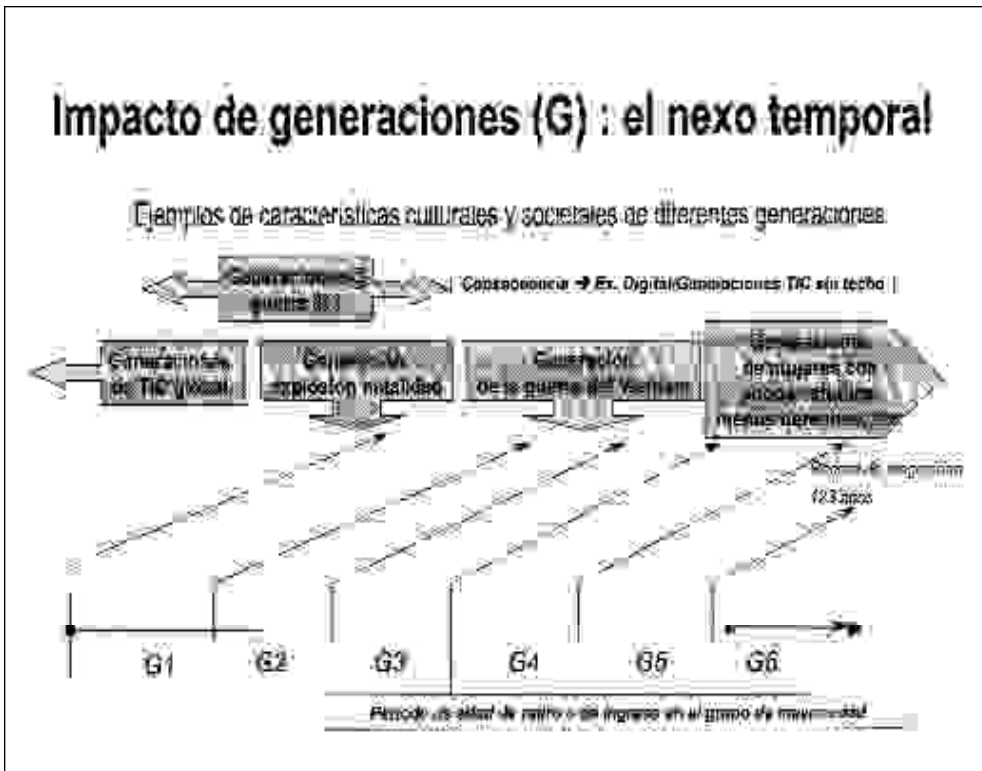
Impacto de generaciones (G) : el nexo temporal

Ejemplos de características culturales y societales de diferentes generaciones

Generación guerra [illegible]

Consecuencia → Ex. Digital/Generaciones TIC sin techo

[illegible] de TIC global

Generación explosión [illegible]

Generación de la guerra del Vietnam

Generación de mujeres con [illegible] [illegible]

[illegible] 23 años

G1 G2 G3 G4 G5 G6

Periodo de edad de retiro o de ingreso en el grupo de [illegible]